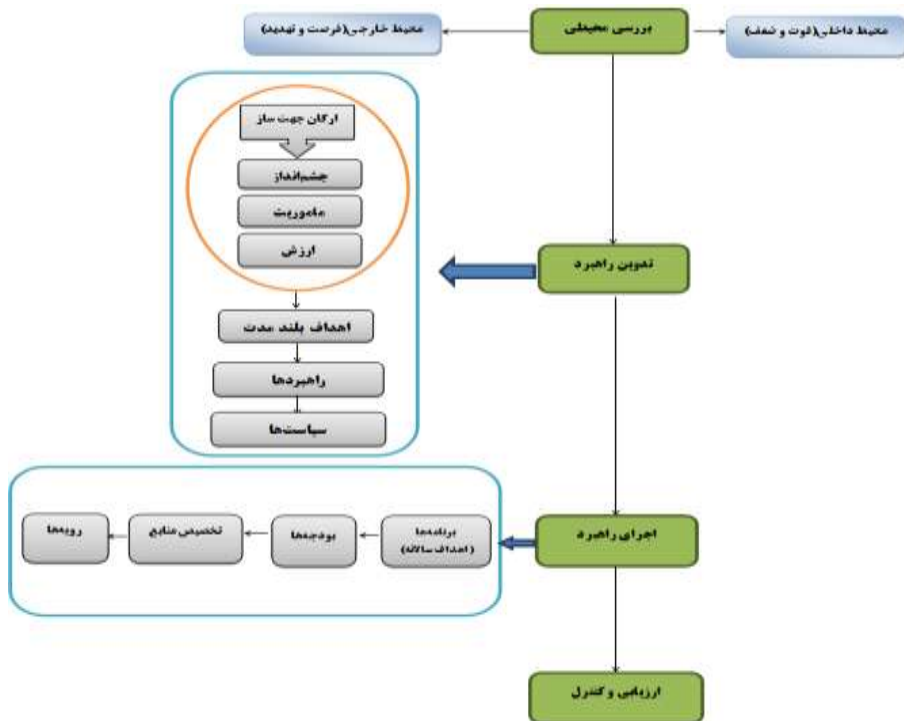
بررسی محیطی

محیط داخلی(قوت و ضعف)

محیط خارجی(فرصت و تهدید)

ارکان جهت ساز

چشم‌انداز

ماموریت

ارزش

اهداف بلند مدت

راهبردها

سیاست‌ها

تدوین راهبرد

اجرای راهبرد

برنامه‌ها (اهداف سالانه)

بودجه‌ها

تخصیص منابع

رویه‌ها

ارزیابی و کنترل